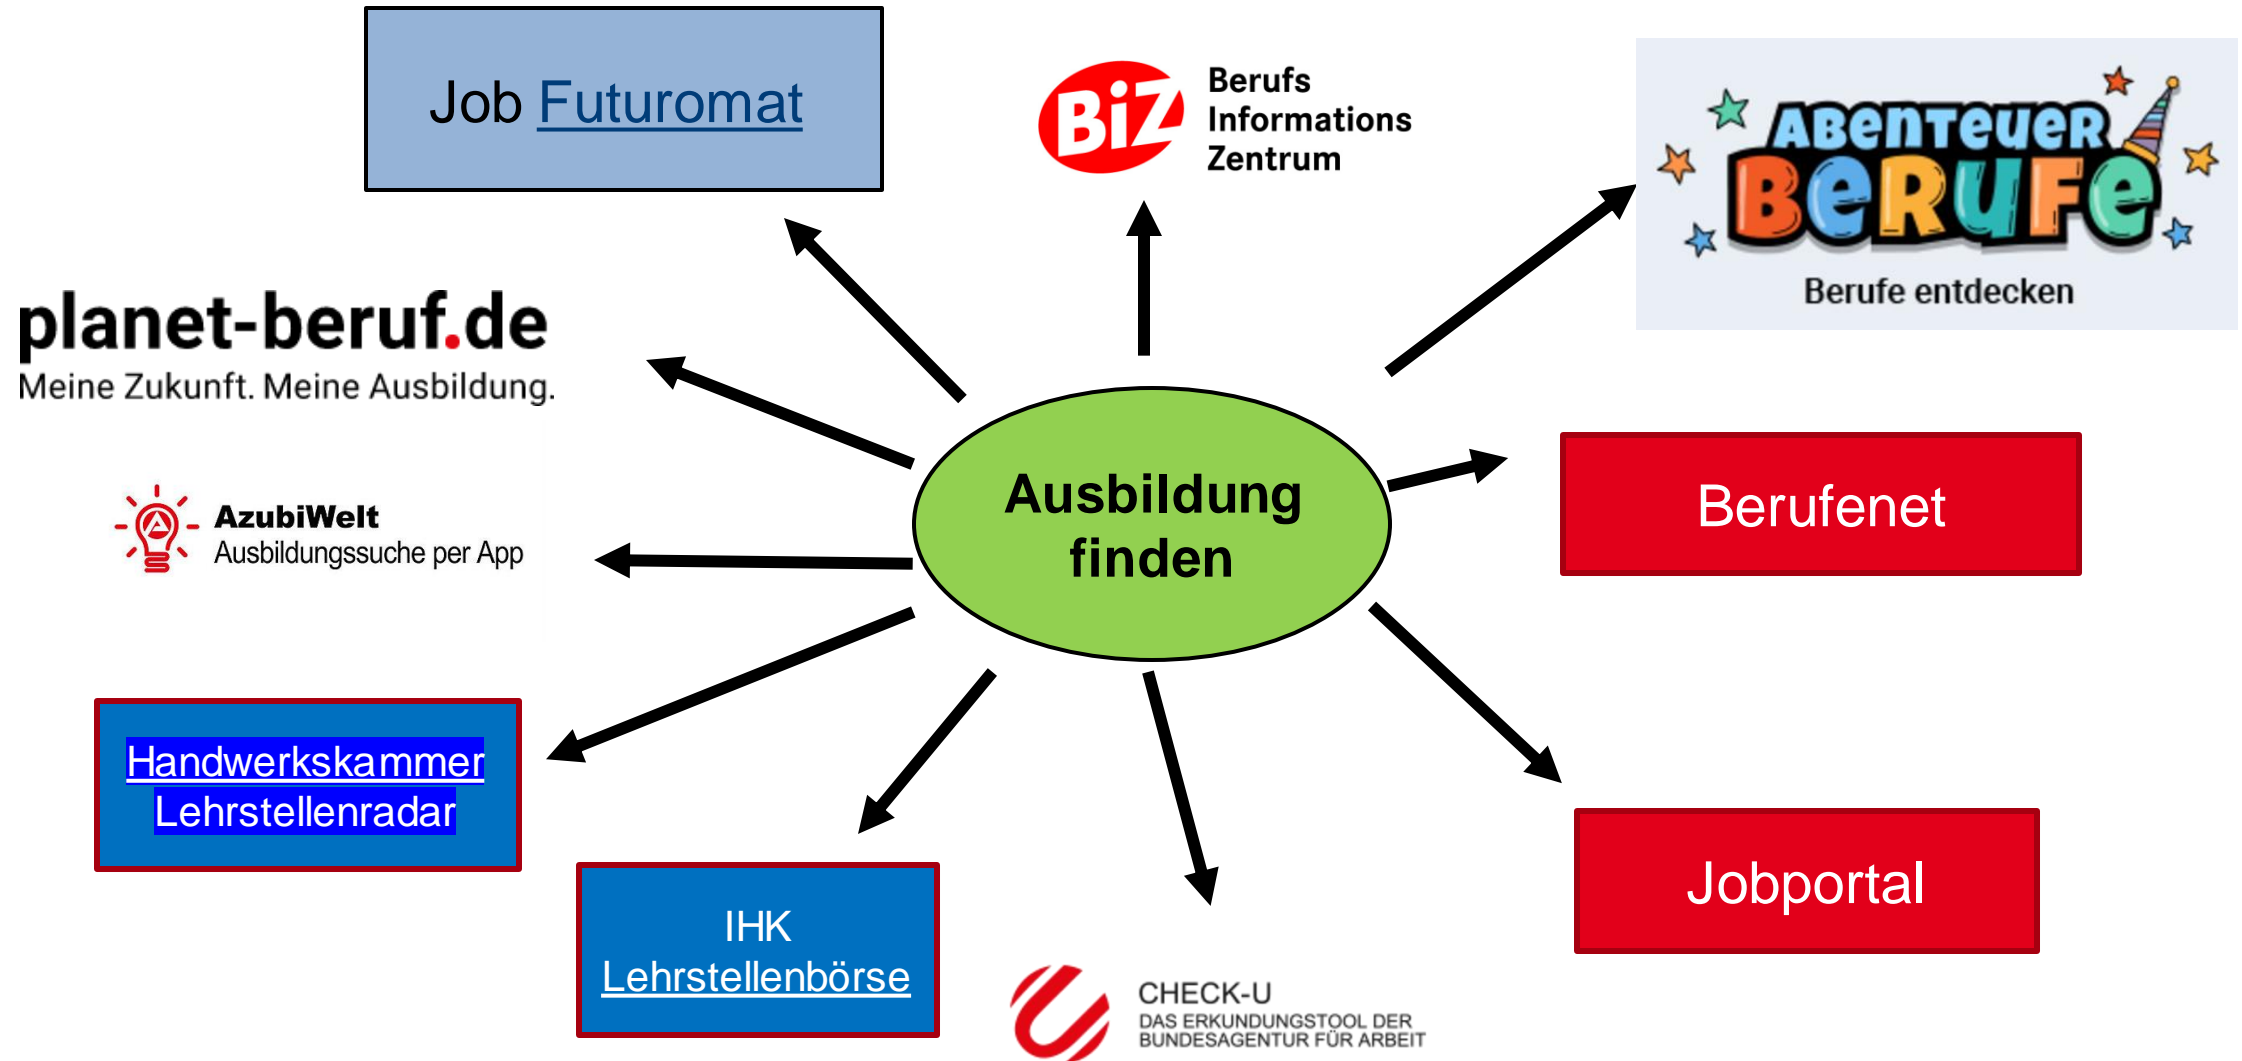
Job Futuromat

BiZ Berufs Informations Zentrum

Abenteuer Berufe
Berufe entdecken

planet-beruf.de
Meine Zukunft. Meine Ausbildung.

Ausbildung finden

Berufenet

AzubiWelt
Ausbildungssuche per App

Handwerkskammer Lehrstellenradar

IHK Lehrstellenbörse

CHECK-U
DAS ERKUNDUNGSTOOL DER BUNDESAGENTUR FÜR ARBEIT

Jobportal